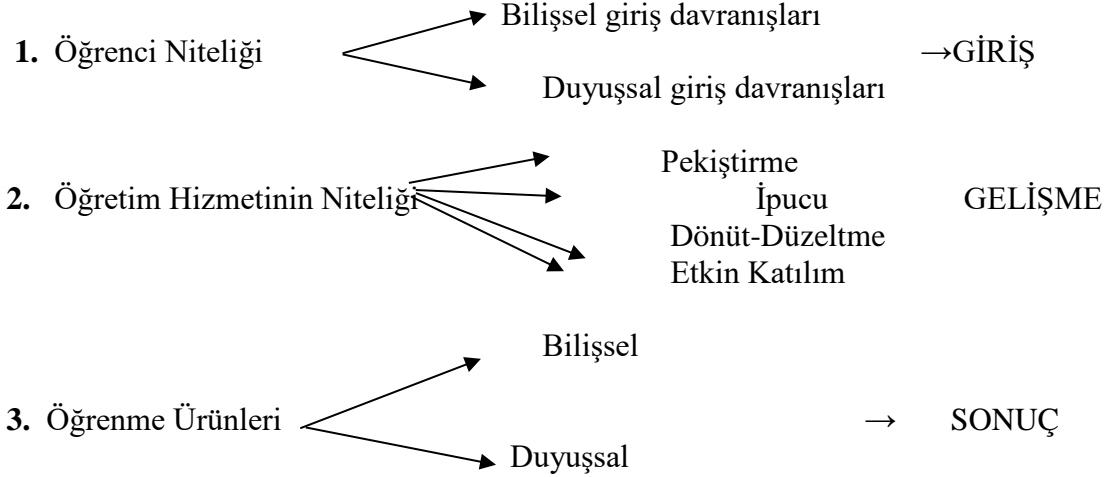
1. Öğrenci Niteliği

Bilişsel giriş davranışları

Duyuşsal giriş davranışları

→GİRİŞ

2. Öğretim Hizmetinin Niteliği

Pekiştirme

İpucu

Dönüt-Düzeltme

Etkin Katılım

GELİŞME

3. Öğrenme Ürünleri

Bilişsel

Duyuşsal

→ SONUÇ